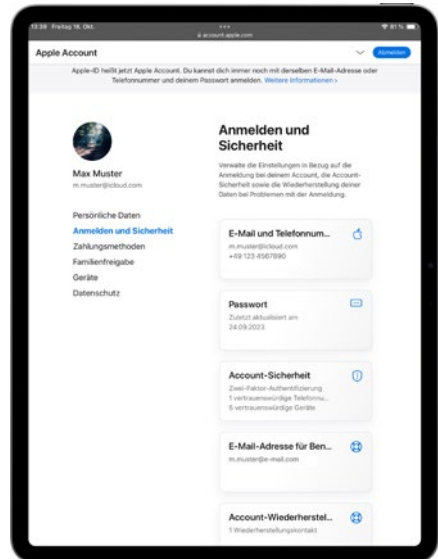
13:39 Freitag 16. Okt.

account.apple.com

81 %

Apple Account

Anmelden

Apple-ID heißt jetzt Apple Account. Du kannst dich immer noch mit derselben E-Mail-Adresse oder Telefonnummer und deinem Passwort anmelden. Weitere Informationen ›

Max Muster
m.muster@icloud.com

Persönliche Daten
Anmelden und Sicherheit
Zahlungsmethoden
Familienfreigabe
Geräte
Datenschutz

Anmelden und Sicherheit

Verwalte die Einstellungen in Bezug auf die Anmeldung bei deinem Account, die Account-Sicherheit sowie die Wiederherstellung deiner Daten bei Problemen mit der Anmeldung.

E-Mail und Telefonnum...
m.muster@icloud.com
+49 123 4567890

Passwort
Zuletzt aktualisiert am 24.09.2023

Account-Sicherheit
Zwei-Faktor-Authentifizierung
1 vertrauenswürdige Telefonnu...
5 vertrauenswürdige Geräte

E-Mail-Adresse für Ben...
m.muster@e-mail.com

Account-Wiederherstel...
1 Wiederherstellungskontakt